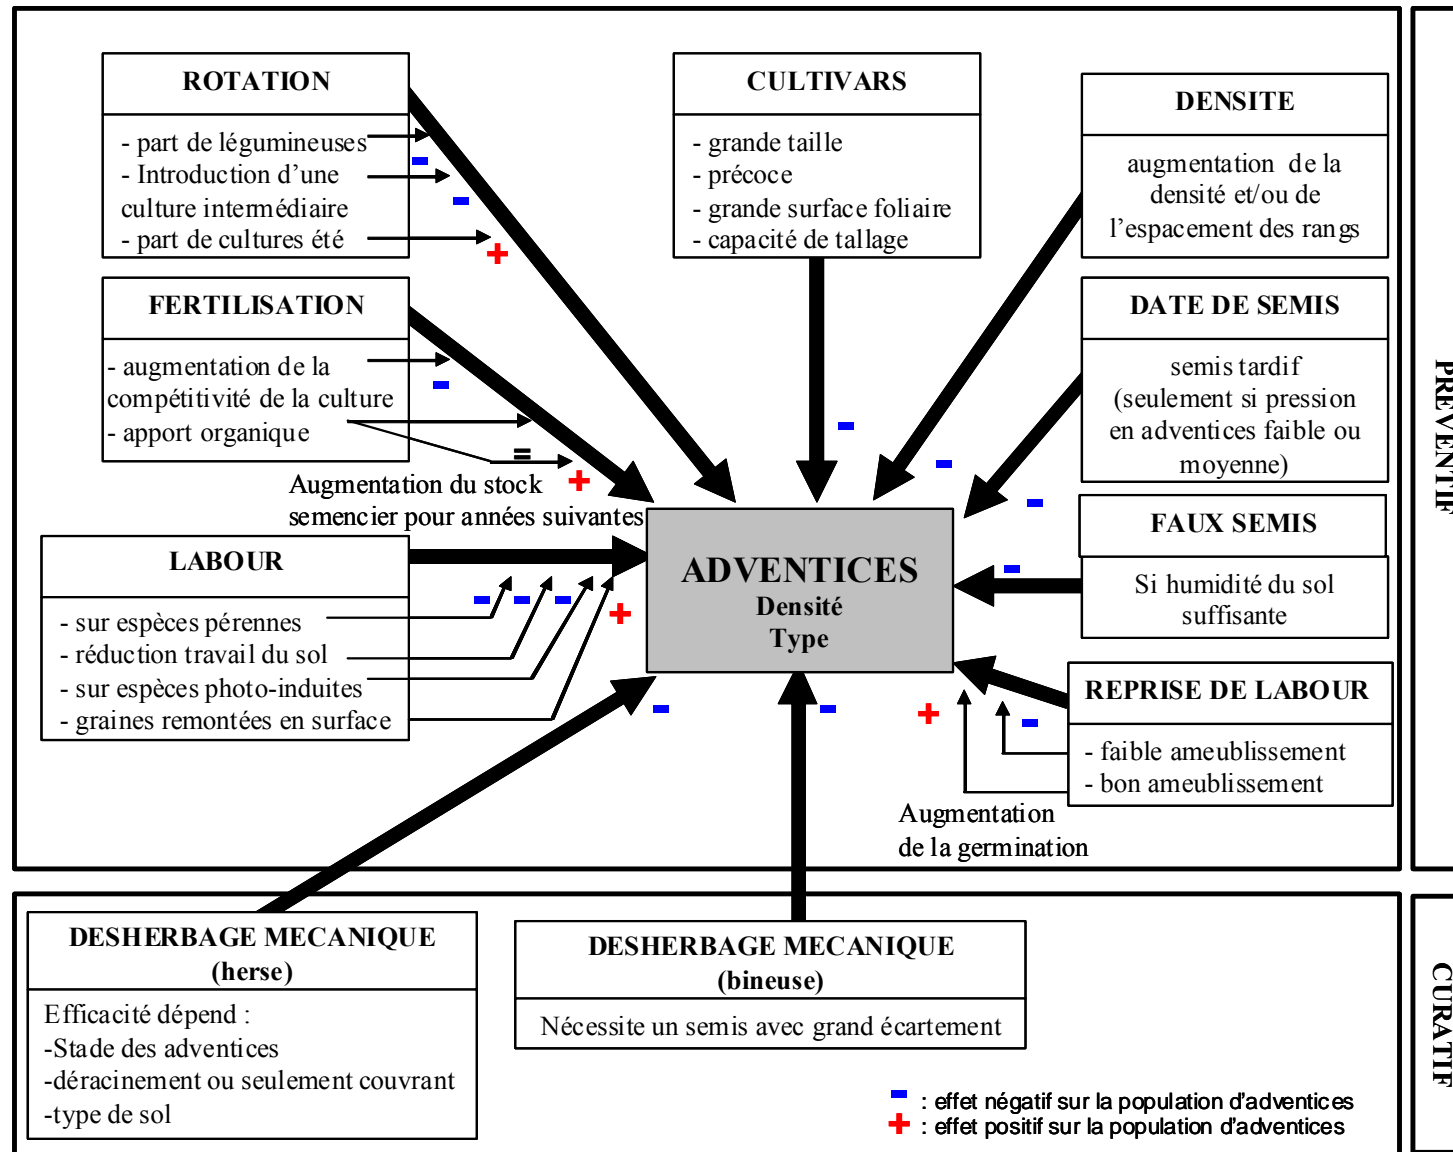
ROTATION

- part de légumineuses
- Introduction d'une culture intermédiaire
- part de cultures été

−
−
+

CULTIVARS

- grande taille
- précoce
- grande surface foliaire
- capacité de tallage

DENSITE

augmentation de la densité et/ou de l'espacement des rangs

FERTILISATION

- augmentation de la compétitivité de la culture
- apport organique

−
=
+

Augmentation du stock semencier pour années suivantes

DATE DE SEMIS

semis tardif (seulement si pression en adventices faible ou moyenne)

−
−
−

FAUX SEMIS

Si humidité du sol suffisante

−

LABOUR

- sur espèces pérennes
- réduction travail du sol
- sur espèces photo-induites
- graines remontées en surface

− − − +

ADVENTICES
Densité
Type

REPRISE DE LABOUR

- faible ameublissement
- bon ameublissement

+ −

Augmentation de la germination

− −

PREVENTIF

DESHERBAGE MECANIQUE (herse)

Efficacité dépend :
-Stade des adventices
-déracinement ou seulement couvrant
-type de sol

DESHERBAGE MECANIQUE (bineuse)

Nécessite un semis avec grand écartement

CURATIF

− : effet négatif sur la population d'adventices
+ : effet positif sur la population d'adventices